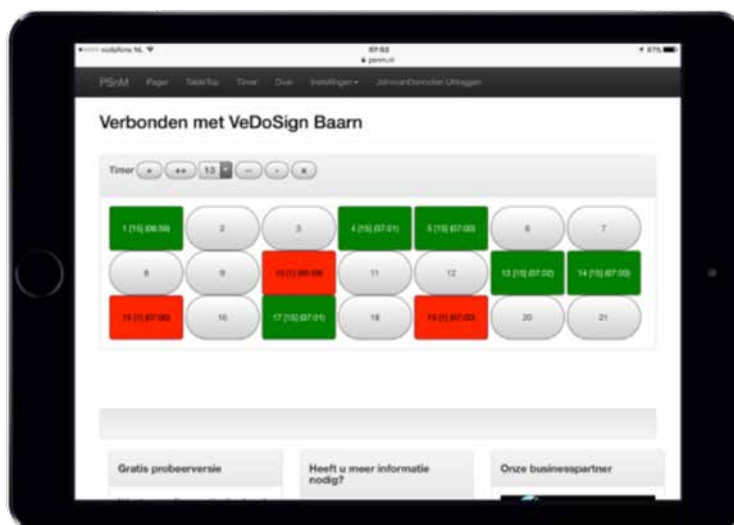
vodafone NL 07:02 psnm.nl 87%

PSnM Pager TableTop Timer Over Instellingen ▾ JohnvanDomselen Uitloggen

Verbonden met VeDoSign Baarn

Timer + ++ 13 -- - X

| 1 [15] (06:59) | 2 | 3 | 4 [15] (07:01) | 5 [15] (07:00) | 6 | 7 |
|---|---|---|---|---|---|---|
| 8 | 9 | 10 [1] (06:59) | 11 | 12 | 13 [15] (07:02) | 14 [15] (07:00) |
| 15 [1] (07:00) | 16 | 17 [15] (07:01) | 18 | 19 [1] (07:03) | 20 | 21 |

Gratis probeerversie

Heeft u meer informatie nodig?

Onze businesspartner